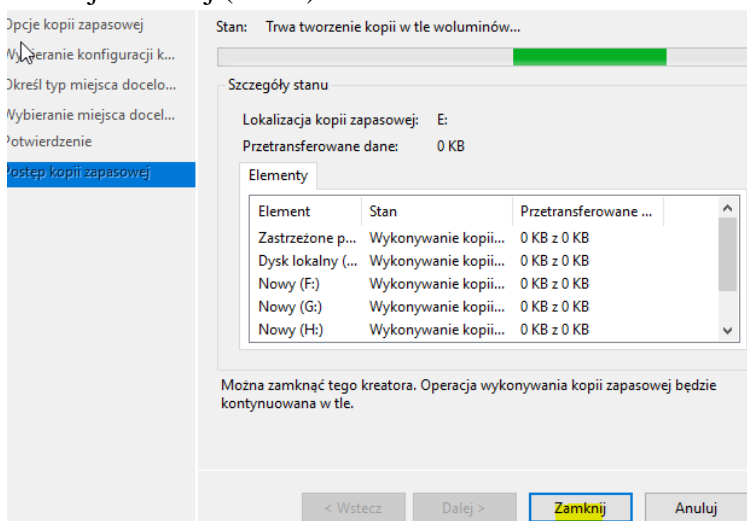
Opcje kopii zapasowej
Wybieranie konfiguracji k...
Określ typ miejsca docelo...
Wybieranie miejsca docel...
Potwierdzenie
Postęp kopii zapasowej

Stan: Trwa tworzenie kopii w tle woluminów...

Szczegóły stanu

Lokalizacja kopii zapasowej: E:
Przetransferowane dane: 0 KB

Elementy

| Element | Stan | Przetransferowane ... |
|---|---|---|
| Zastrzeżone p... | Wykonywanie kopii... | 0 KB z 0 KB |
| Dysk lokalny (... | Wykonywanie kopii... | 0 KB z 0 KB |
| Nowy (F:) | Wykonywanie kopii... | 0 KB z 0 KB |
| Nowy (G:) | Wykonywanie kopii... | 0 KB z 0 KB |
| Nowy (H:) | Wykonywanie kopii... | 0 KB z 0 KB |

Można zamknąć tego kreatora. Operacja wykonywania kopii zapasowej będzie kontynuowana w tle.

< Wstecz Dalej > Zamknij Anuluj